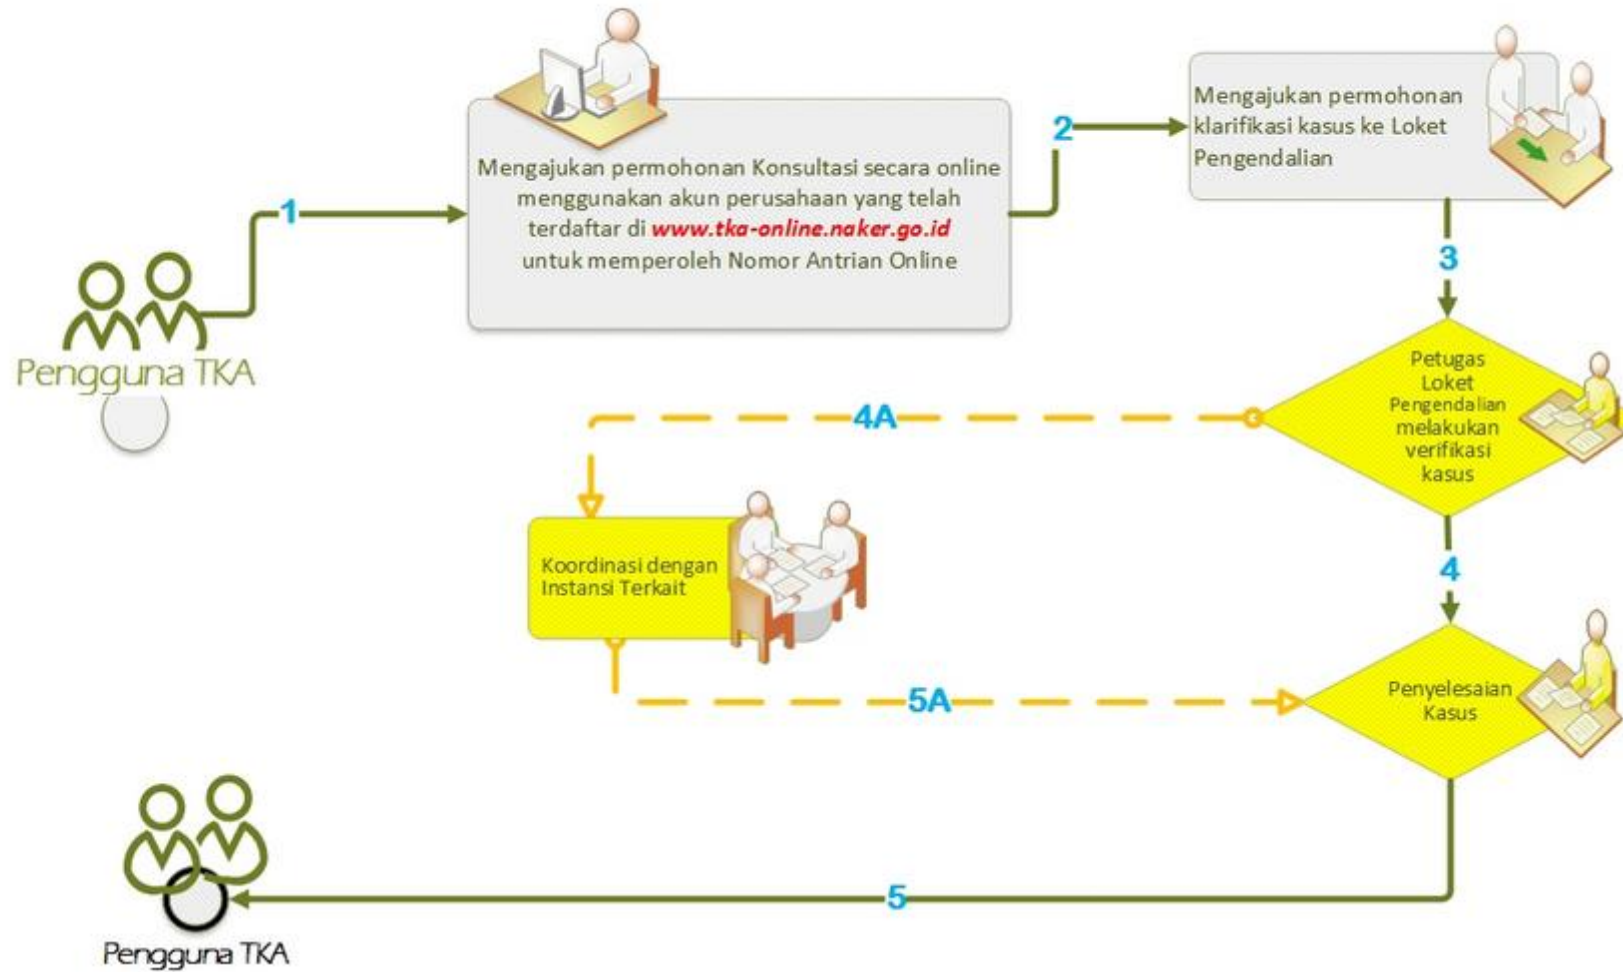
Pengguna TKA

1

Mengajukan permohonan Konsultasi secara online menggunakan akun perusahaan yang telah terdaftar di www.tka-online.naker.go.id untuk memperoleh Nomor Antrian Online

2

Mengajukan permohonan klarifikasi kasus ke Loket Pengendalian

3

Petugas Loket Pengendalian melakukan verifikasi kasus

4A

Koordinasi dengan Instansi Terkait

4

5A

Penyelesaian Kasus

5

Pengguna TKA